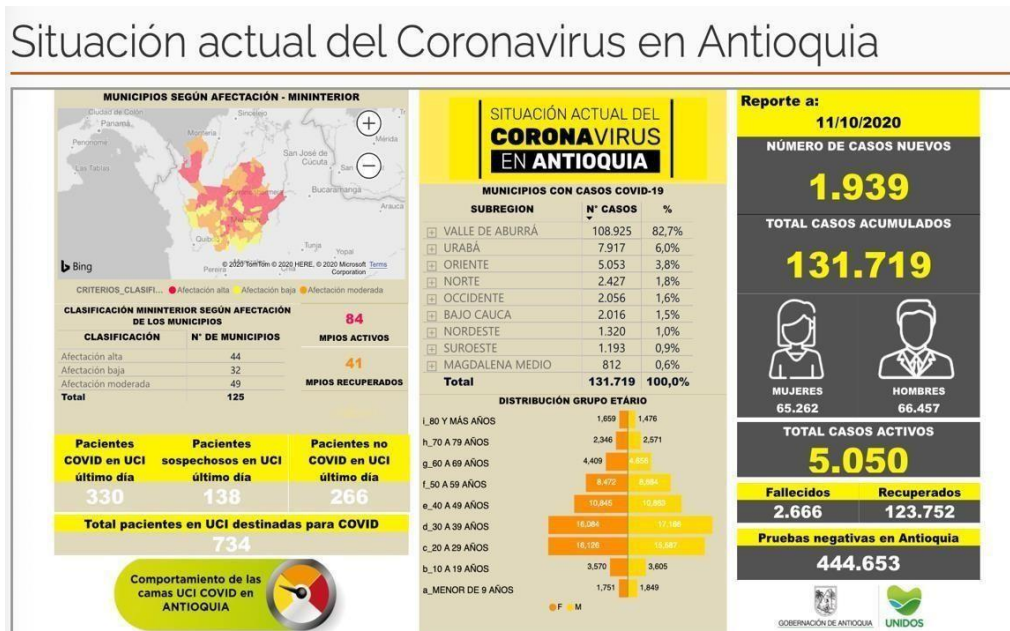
Situación actual del Coronavirus en Antioquia

MUNICIPIOS SEGÚN AFECTACIÓN - MININTERIOR

Ciudad de Colón
Panamá
Penonomé
Las Tablas
Sincelejo
Montería
Mérida
San José de Cúcuta
Bucaramanga
Arauca
Quibdó
Tunja
Yopal
Pereira
Bing
© 2020 TomTom © 2020 HERE, © 2020 Microsoft Corporation Terms

CRITERIOS_CLASIFI... Afectación alta Afectación baja Afectación moderada

CLASIFICACIÓN MININTERIOR SEGÚN AFECTACIÓN DE LOS MUNICIPIOS

| CLASIFICACIÓN | N° DE MUNICIPIOS |
|---|---|
| Afectación alta | 44 |
| Afectación baja | 32 |
| Afectación moderada | 49 |
| Total | 125 |

84
MPIOS ACTIVOS

41
MPIOS RECUPERADOS

Pacientes COVID en UCI último día
330

Pacientes sospechosos en UCI último día
138

Pacientes no COVID en UCI último día
266

Total pacientes en UCI destinadas para COVID
734

Comportamiento de las camas UCI COVID en ANTIOQUIA

SITUACIÓN ACTUAL DEL CORONAVIRUS EN ANTIOQUIA

MUNICIPIOS CON CASOS COVID-19

| SUBREGION | N° CASOS | % |
|---|---|---|
| VALLE DE ABURRÁ | 108.925 | 82,7% |
| URABÁ | 7.917 | 6,0% |
| ORIENTE | 5.053 | 3,8% |
| NORTE | 2.427 | 1,8% |
| OCCIDENTE | 2.056 | 1,6% |
| BAJO CAUCA | 2.016 | 1,5% |
| NORDESTE | 1.320 | 1,0% |
| SUROESTE | 1.193 | 0,9% |
| MAGDALENA MEDIO | 812 | 0,6% |
| Total | 131.719 | 100,0% |

DISTRIBUCIÓN GRUPO ETÁRIO

| | F | M |
|---|---|---|
| i_80 Y MÁS AÑOS | 1,659 | 1,476 |
| h_70 A 79 AÑOS | 2,346 | 2,571 |
| g_60 A 69 AÑOS | 4,409 | 4,656 |
| f_50 A 59 AÑOS | 8,472 | 8,684 |
| e_40 A 49 AÑOS | 10,845 | 10,863 |
| d_30 A 39 AÑOS | 16,084 | 17,186 |
| c_20 A 29 AÑOS | 16,126 | 15,587 |
| b_10 A 19 AÑOS | 3,570 | 3,605 |
| a_MENOR DE 9 AÑOS | 1,751 | 1,849 |

F M

Reporte a:
11/10/2020

NÚMERO DE CASOS NUEVOS
1.939

TOTAL CASOS ACUMULADOS
131.719

MUJERES
65.262

HOMBRES
66.457

TOTAL CASOS ACTIVOS
5.050

Fallecidos
2.666

Recuperados
123.752

Pruebas negativas en Antioquia
444.653

GOBERNACIÓN DE ANTIOQUIA
UNIDOS